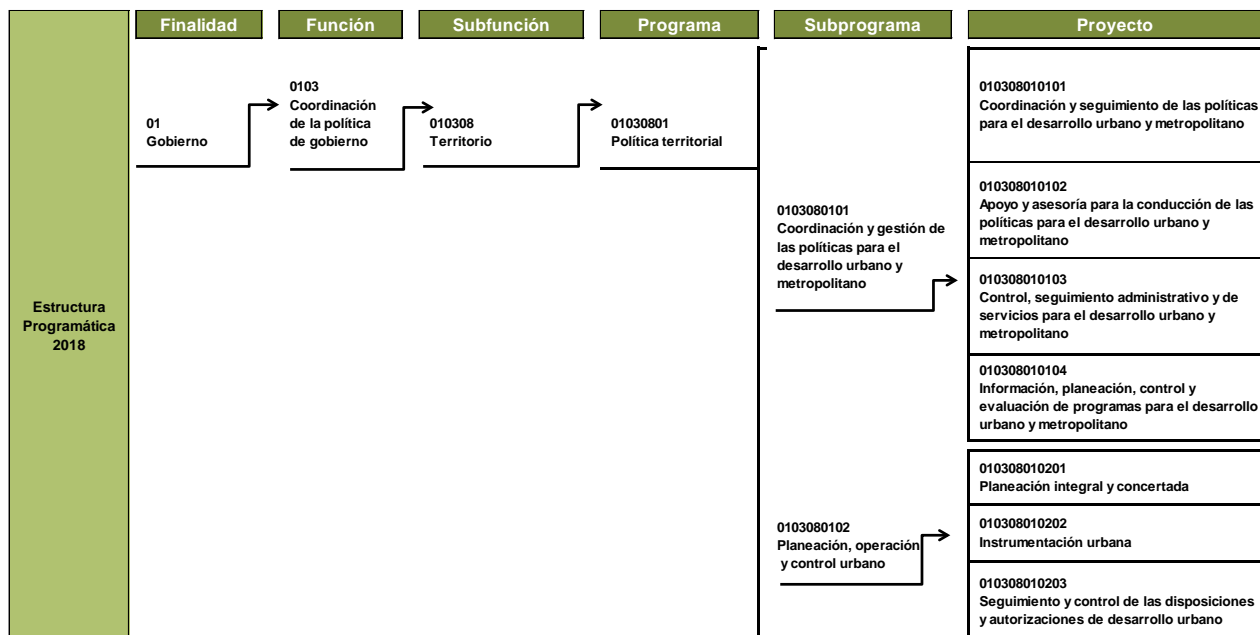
Estructura Programática 2018

| Finalidad | Función | Subfunción | Programa | Subprograma | Proyecto |
|---|---|---|---|---|---|
| 01 Gobierno | 0103 Coordinación de la política de gobierno | 010308 Territorio | 01030801 Política territorial | | 010308010101 Coordinación y seguimiento de las políticas para el desarrollo urbano y metropolitano |
| | | | | 0103080101 Coordinación y gestión de las políticas para el desarrollo urbano y metropolitano | 010308010102 Apoyo y asesoría para la conducción de las políticas para el desarrollo urbano y metropolitano |
| | | | | | 010308010103 Control, seguimiento administrativo y de servicios para el desarrollo urbano y metropolitano |
| | | | | | 010308010104 Información, planeación, control y evaluación de programas para el desarrollo urbano y metropolitano |
| | | | | 0103080102 Planeación, operación y control urbano | 010308010201 Planeación integral y concertada |
| | | | | | 010308010202 Instrumentación urbana |
| | | | | | 010308010203 Seguimiento y control de las disposiciones y autorizaciones de desarrollo urbano |